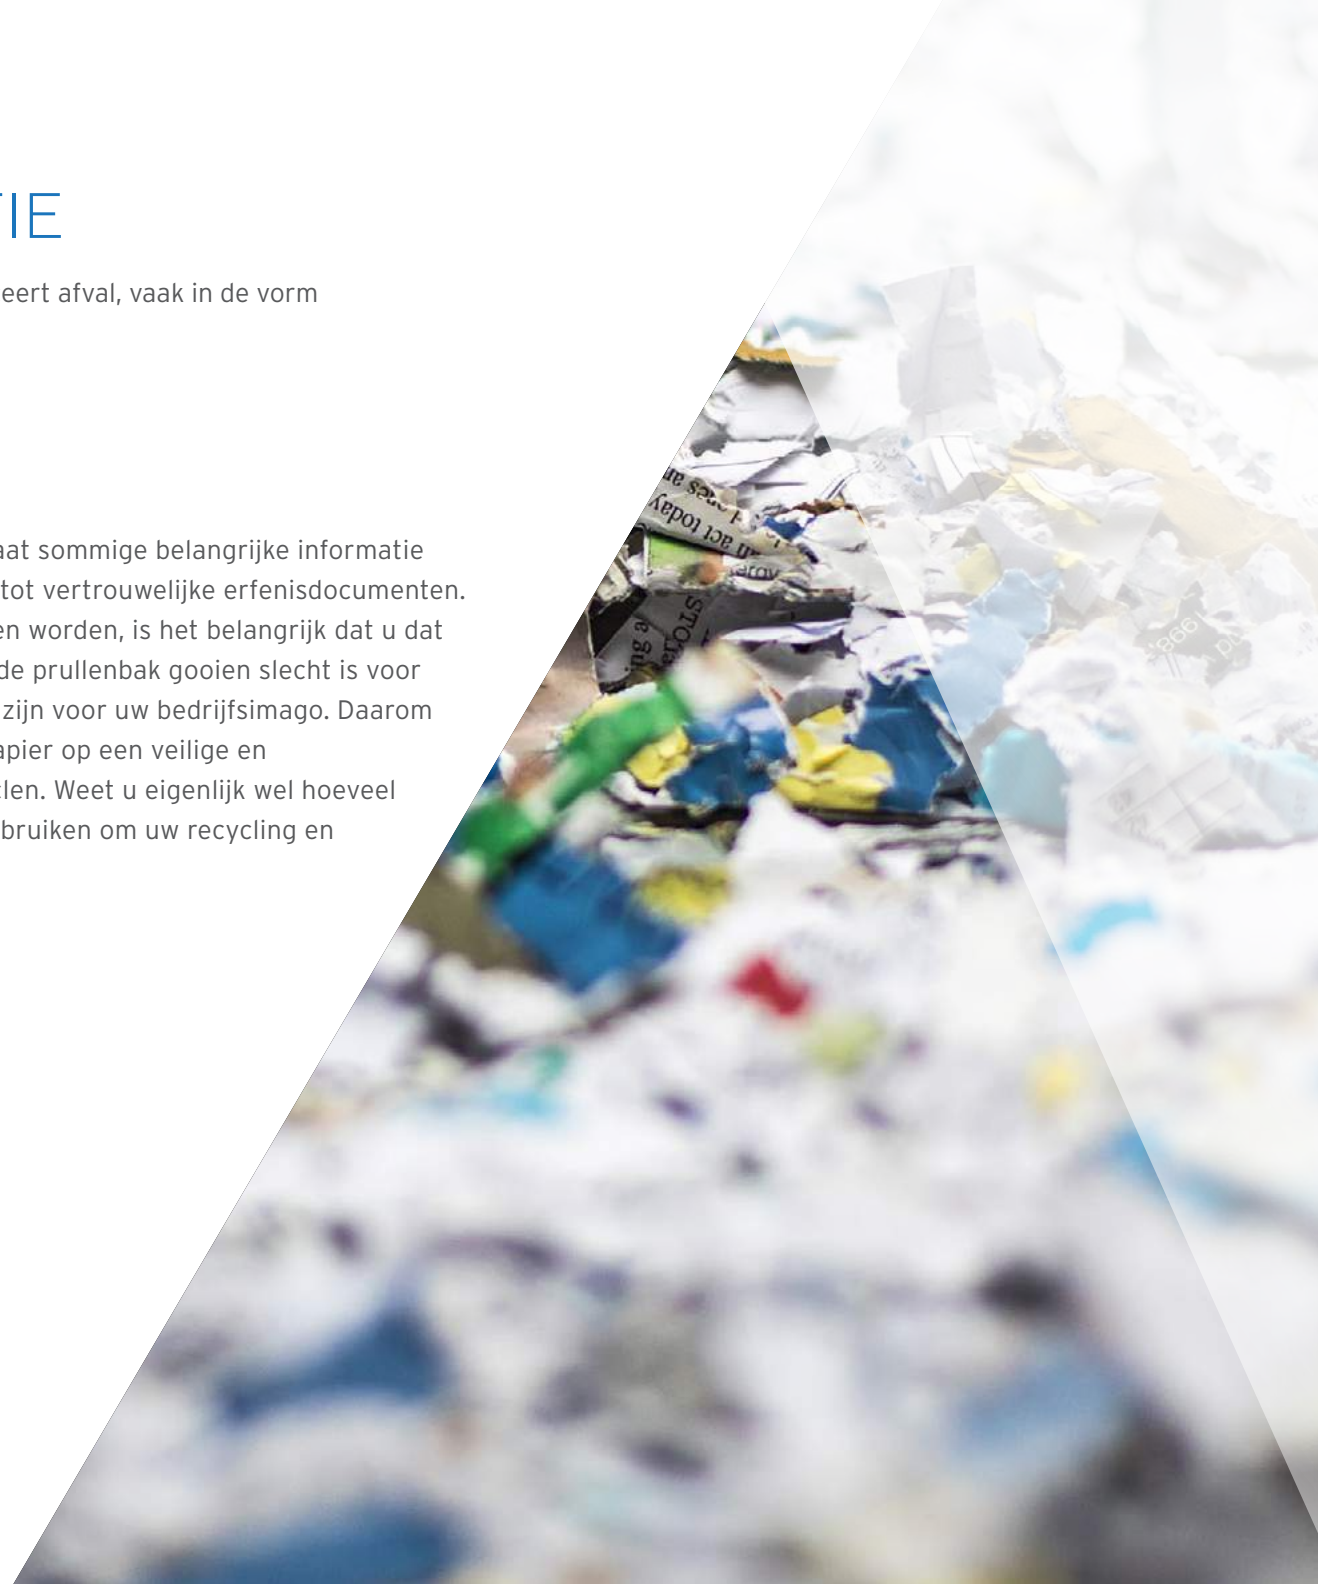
IE

eert afval, vaak in de vorm

aat sommige belangrijke informatie tot vertrouwelijke erfenisdocumenten. en worden, is het belangrijk dat u dat de prullenbak gooien slecht is voor zijn voor uw bedrijfsimago. Daarom apier op een veilige en len. Weet u eigenlijk wel hoeveel bruiken om uw recycling en